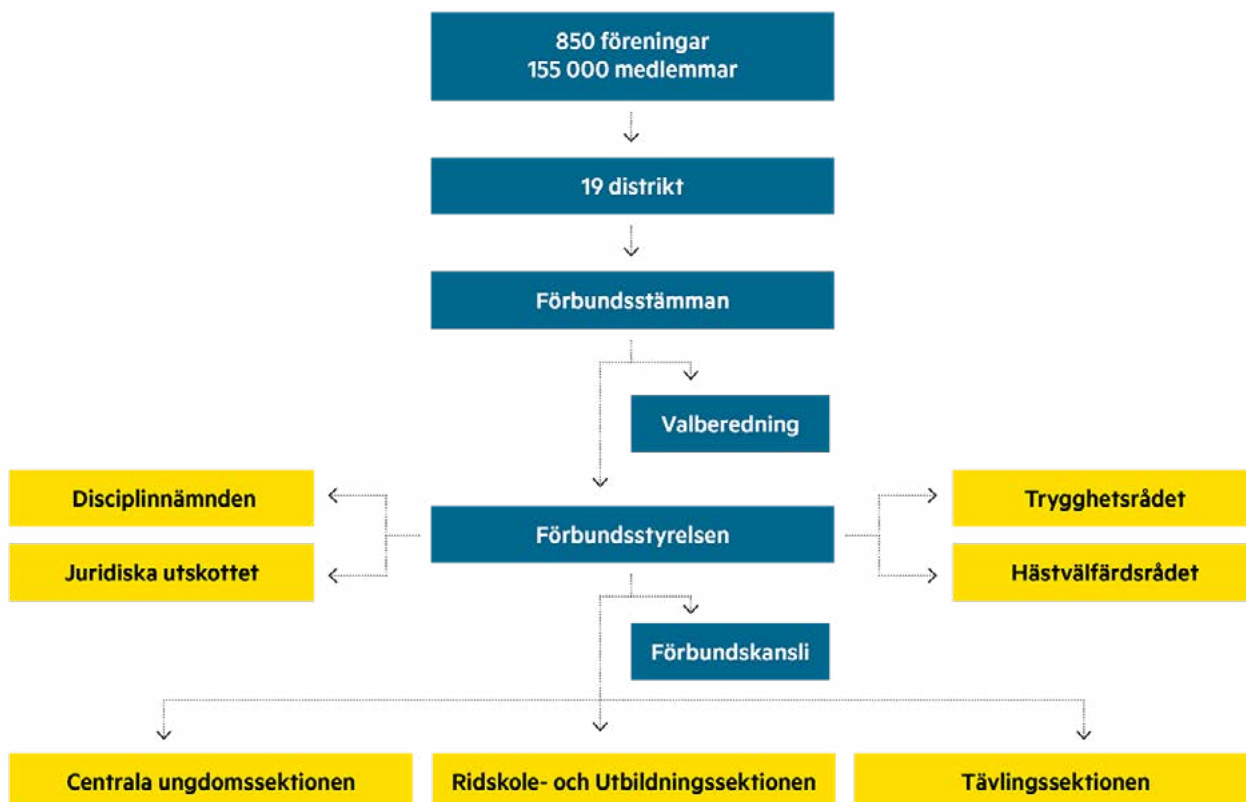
850 föreningar
155 000 medlemmar

19 distrikt

Förbundsstämman

Valberedning

Disciplinnämnden

Juridiska utskottet

Förbundsstyrelsen

Trygghetsrådet

Hästvälfärdsrådet

Förbundskansli

Centrala ungdomssektionen

Ridskole- och Utbildningssektionen

Tävlingssektionen